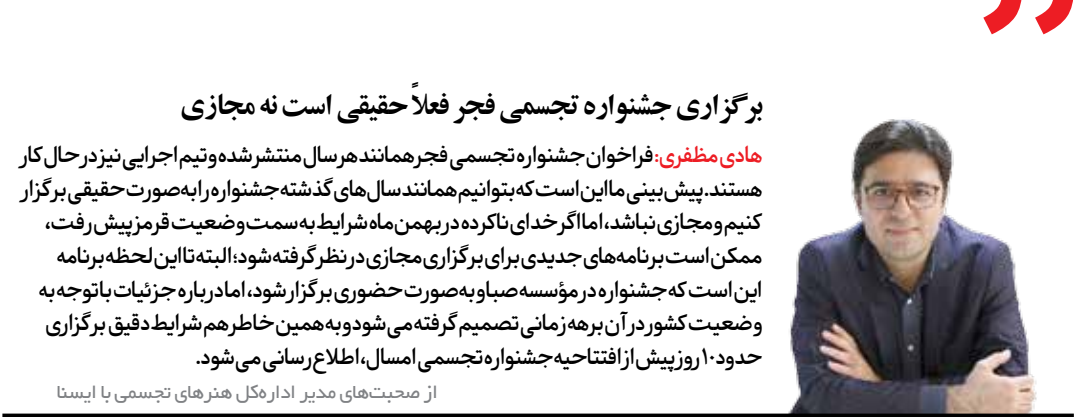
برگزاری جشنواره تجسمی فجر فعلاً حقیقی است نه مجازی

هادی مظفری: فراخوان جشنواره تجسمی فجر همانند هر سال منتشر شده و تیم اجرایی نیز در حال کار هستند. پیش بینی ما این است که بتوانیم همانند سال های گذشته جشنواره را به صورت حقیقی برگزار کنیم و مجازی نباشد، اما اگر خدای ناکرده در بهمن ماه شرایط به سمت وضعیت قرمز پیش رفت، ممکن است برنامه های جدیدی برای برگزاری مجازی در نظر گرفته شود؛ البته تا این لحظه برنامه این است که جشنواره در مؤسسه صبا و به صورت حضوری برگزار شود، اما درباره جزئیات با توجه به وضعیت کشور در آن برهه زمانی تصمیم گرفته می شود و به همین خاطر هم شرایط دقیق برگزاری حدود ۱۰ روز پیش از افتتاحیه جشنواره تجسمی امسال، اطلاع رسانی می شود.

از صحبت‌های مدیر اداره‌کل هنرهای تجسمی با ایسنا